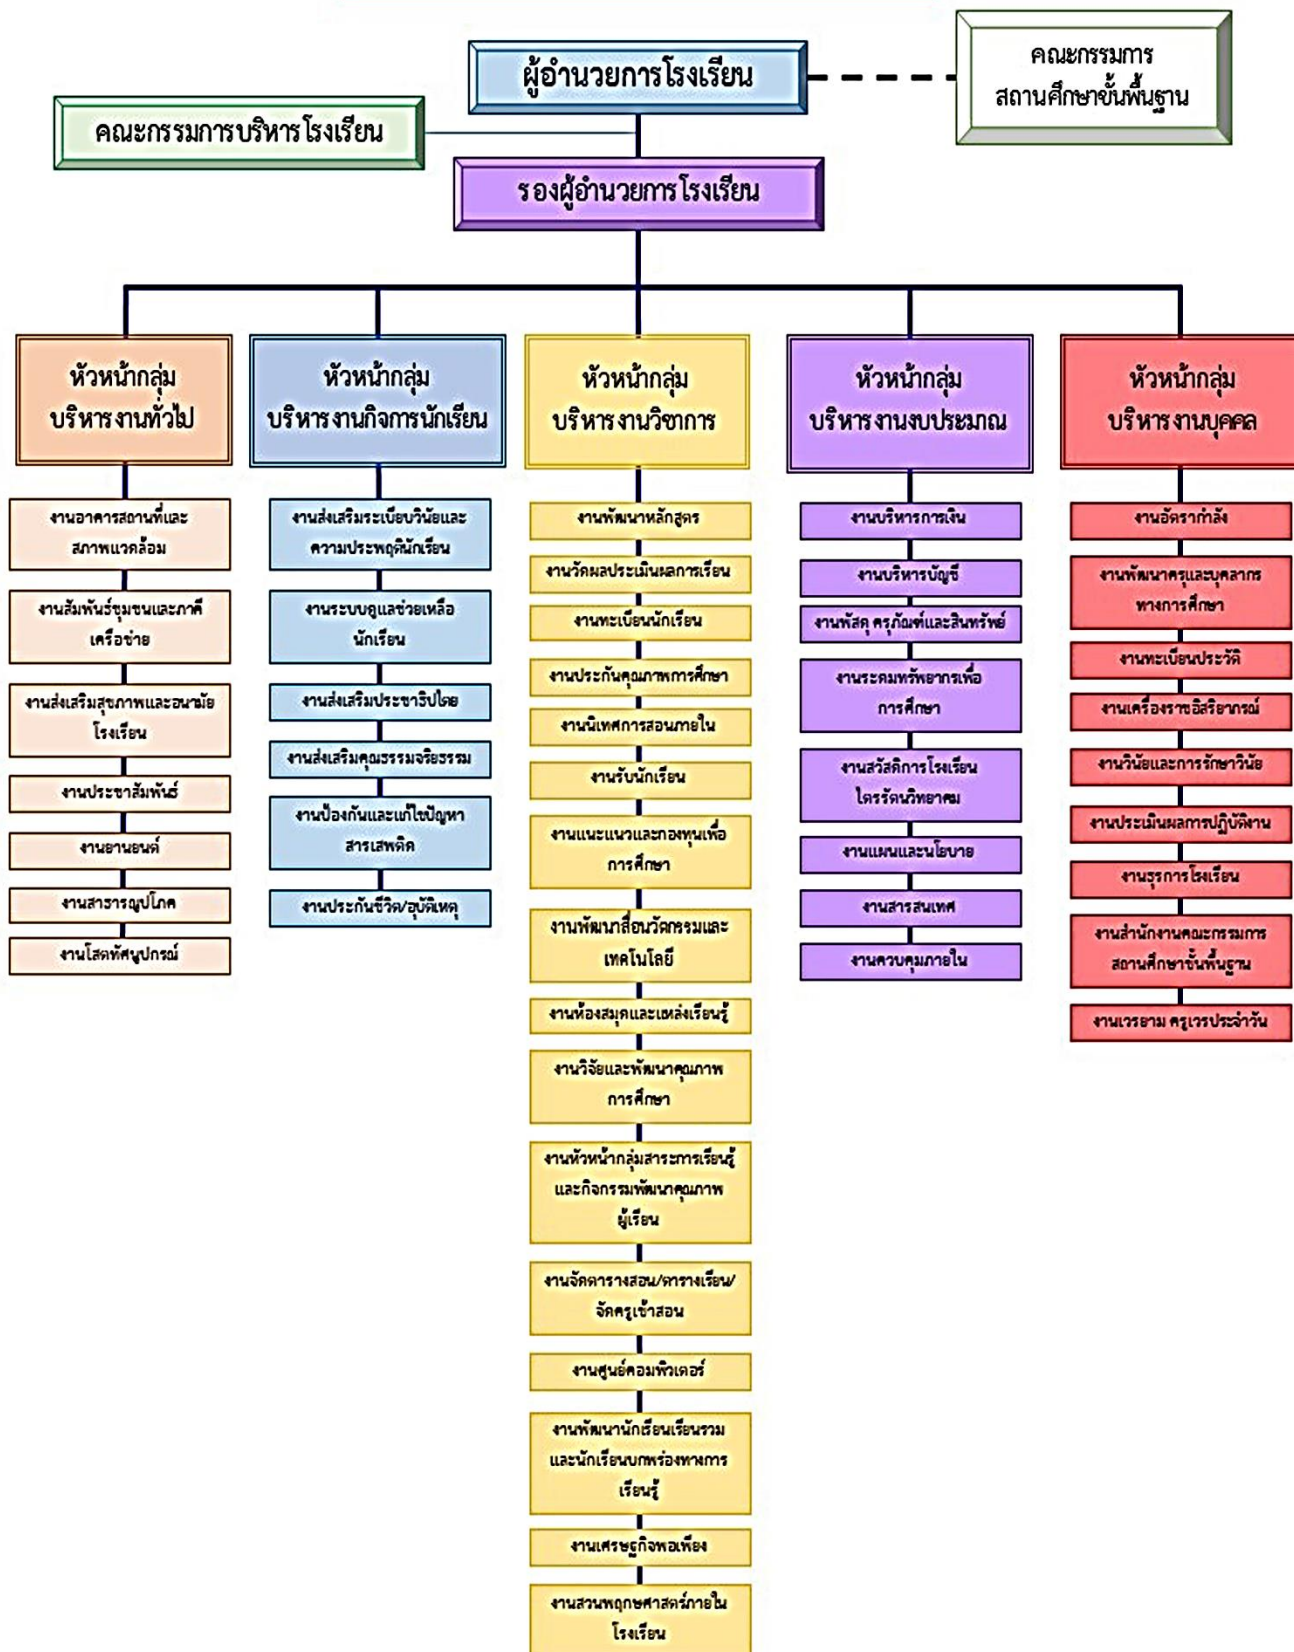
ผู้อำนวยการโรงเรียน

คณะกรรมการ สถานศึกษาขั้นพื้นฐาน

คณะกรรมการบริหารโรงเรียน

รองผู้อำนวยการโรงเรียน

หัวหน้ากลุ่ม บริหารงานทั่วไป

งานอาคารสถานที่และสภาพแวดล้อม

งานสัมพันธ์ชุมชนและภาคีเครือข่าย

งานส่งเสริมสุขภาพและอนามัยโรงเรียน

งานประชาสัมพันธ์

งานยานยนต์

งานสาธารณูปโภค

งานโสตทัศนูปกรณ์

หัวหน้ากลุ่ม บริหารงานกิจการนักเรียน

งานส่งเสริมระเบียบวินัยและความประพฤตินักเรียน

งานระบบดูแลช่วยเหลือนักเรียน

งานส่งเสริมประชาธิปไตย

งานส่งเสริมคุณธรรมจริยธรรม

งานป้องกันและแก้ไขปัญหาสารเสพติด

งานประกันชีวิต/อุบัติเหตุ

หัวหน้ากลุ่ม บริหารงานวิชาการ

งานพัฒนาหลักสูตร

งานวัดผลประเมินผลการเรียน

งานทะเบียนนักเรียน

งานประกันคุณภาพการศึกษา

งานนิเทศการสอนภายใน

งานรับนักเรียน

งานแนะแนวและกองทุนเพื่อการศึกษา

งานพัฒนาสื่อนวัตกรรมและเทคโนโลยี

งานห้องสมุดและแหล่งเรียนรู้

งานวิจัยและพัฒนาคุณภาพการศึกษา

งานหัวหน้ากลุ่มสาระการเรียนรู้และกิจกรรมพัฒนาคุณภาพผู้เรียน

งานจัดตารางสอน/ตารางเรียน/จัดครูเข้าสอน

งานศูนย์คอมพิวเตอร์

งานพัฒนานักเรียนเรียนรวมและนักเรียนบกพร่องทางการเรียนรู้

งานเศรษฐกิจพอเพียง

งานสวนพฤกษศาสตร์ภายในโรงเรียน

หัวหน้ากลุ่ม บริหารงานงบประมาณ

งานบริหารการเงิน

งานบริหารบัญชี

งานพัสดุ ครุภัณฑ์และสินทรัพย์

งานระดมทรัพยากรเพื่อการศึกษา

งานสวัสดิการโรงเรียน ไตรรัตนวิทยาคม

งานแผนและนโยบาย

งานสารสนเทศ

งานควบคุมภายใน

หัวหน้ากลุ่ม บริหารงานบุคคล

งานอัตรากำลัง

งานพัฒนาครูและบุคลากรทางการศึกษา

งานทะเบียนประวัติ

งานเครื่องราชอิสริยาภรณ์

งานวินัยและการรักษาวินัย

งานประเมินผลการปฏิบัติงาน

งานธุรการโรงเรียน

งานสำนักงานคณะกรรมการสถานศึกษาขั้นพื้นฐาน

งานเวรยาม ครูเวรประจำวัน